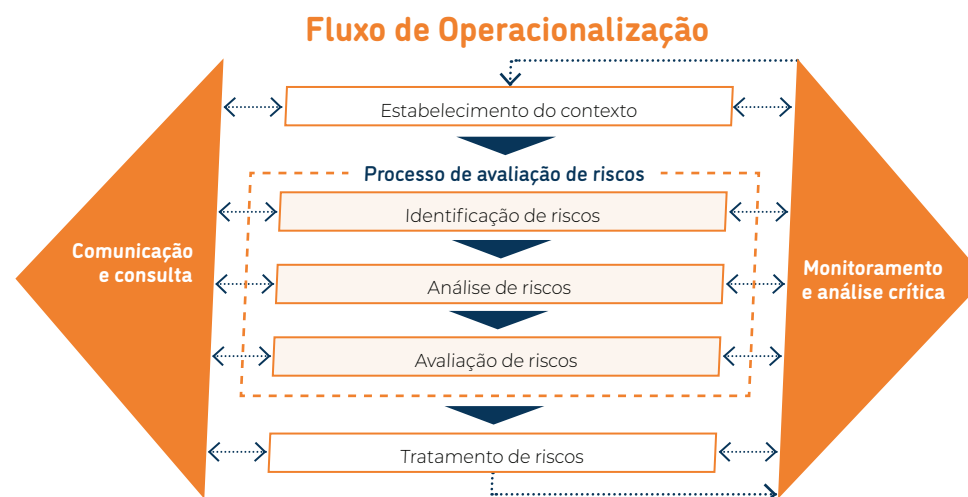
Fluxo de Operacionalização

Comunicação e consulta

Estabelecimento do contexto

Processo de avaliação de riscos

Identificação de riscos

Análise de riscos

Avaliação de riscos

Tratamento de riscos

Monitoramento e análise crítica